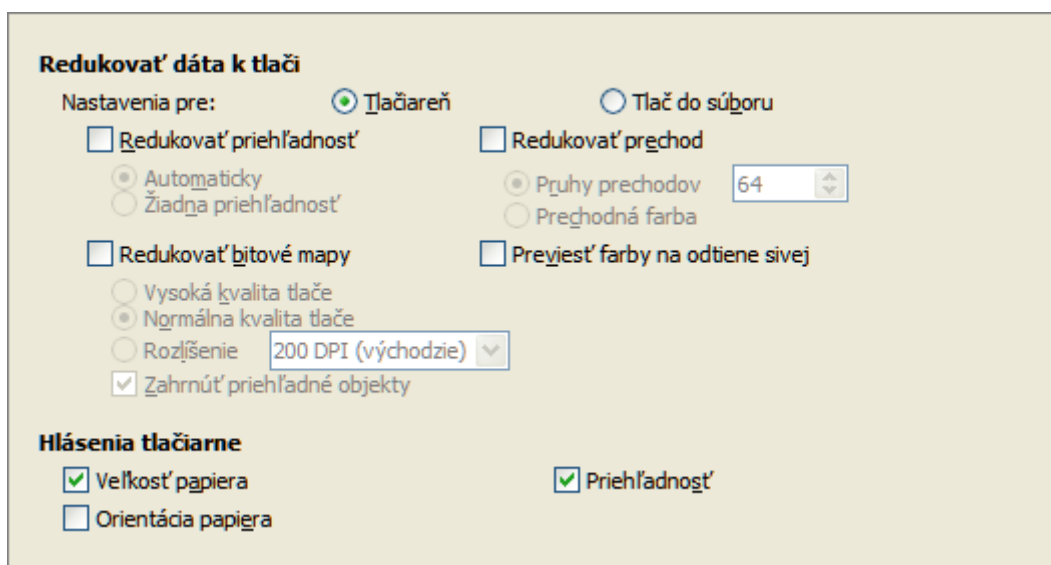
Redukovať dáta k tlači

Nastavenia pre: Tlačiareň Tlač do súboru

Redukovať priehľadnosť

Automaticky
Žiadna priehľadnosť

Redukovať prechod

Pruhy prechodov 64
Prechodná farba

Redukovať bitové mapy

Vysoká kvalita tlače
Normálna kvalita tlače
Rozlíšenie 200 DPI (východzie)
Zahrnúť priehľadné objekty

Previesť farby na odtiene sivej

Hlásenia tlačiarne

Veľkosť papiera
Orientácia papiera

Priehľadnosť